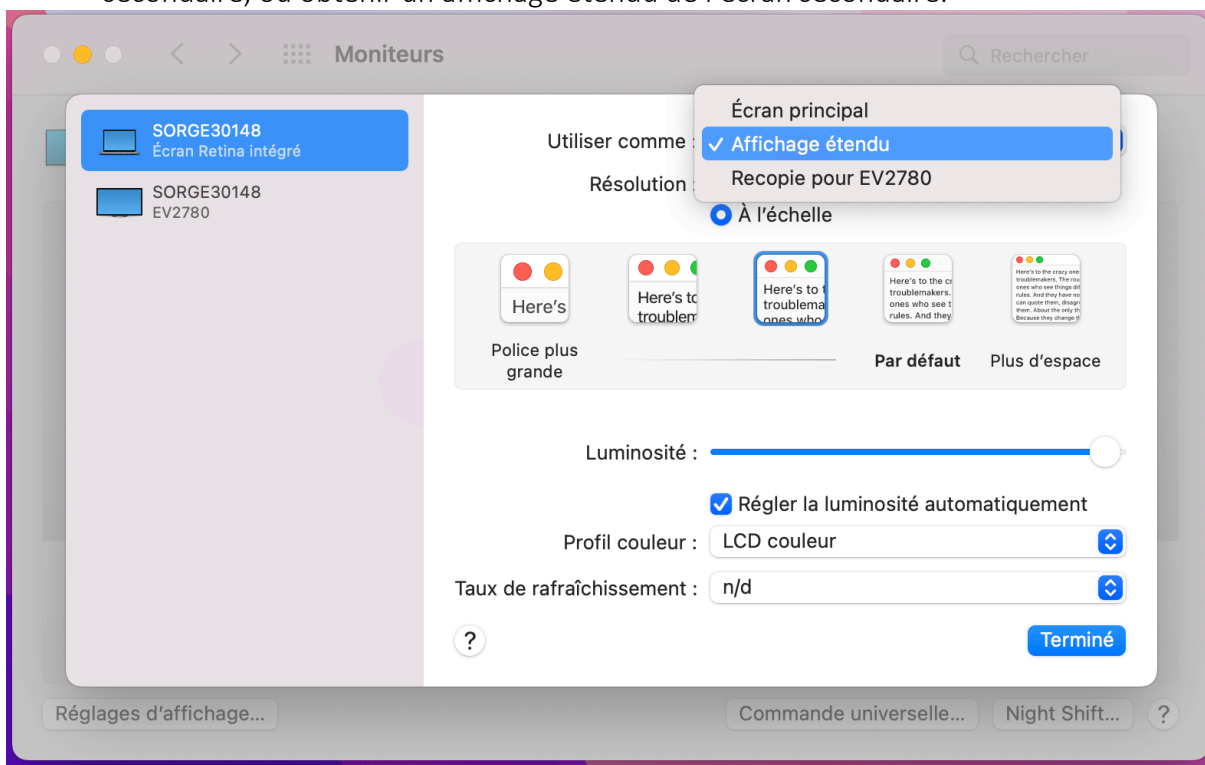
secondaire, ou obtenir un affichage étendu de l'écran secondaire.

Moniteurs

Rechercher

SORGE30148
Écran Retina intégré

SORGE30148
EV2780

Utiliser comme :

Écran principal
✓ Affichage étendu
Recopie pour EV2780

Résolution :

À l'échelle

Here's

Here's to troublem

Here's to t troublema ones who

Here's to the cr troublemakers. ones who see t rules. And they

Here's to the crazy ones troublemakers. The rou ones who see things dif rules. And they have no can quote them, disagr them. About the only th Because they change t

Police plus grande

Par défaut

Plus d'espace

Luminosité :

Régler la luminosité automatiquement

Profil couleur : LCD couleur

Taux de rafraîchissement : n/d

?

Terminé

Réglages d'affichage...

Commande universelle...

Night Shift...

?